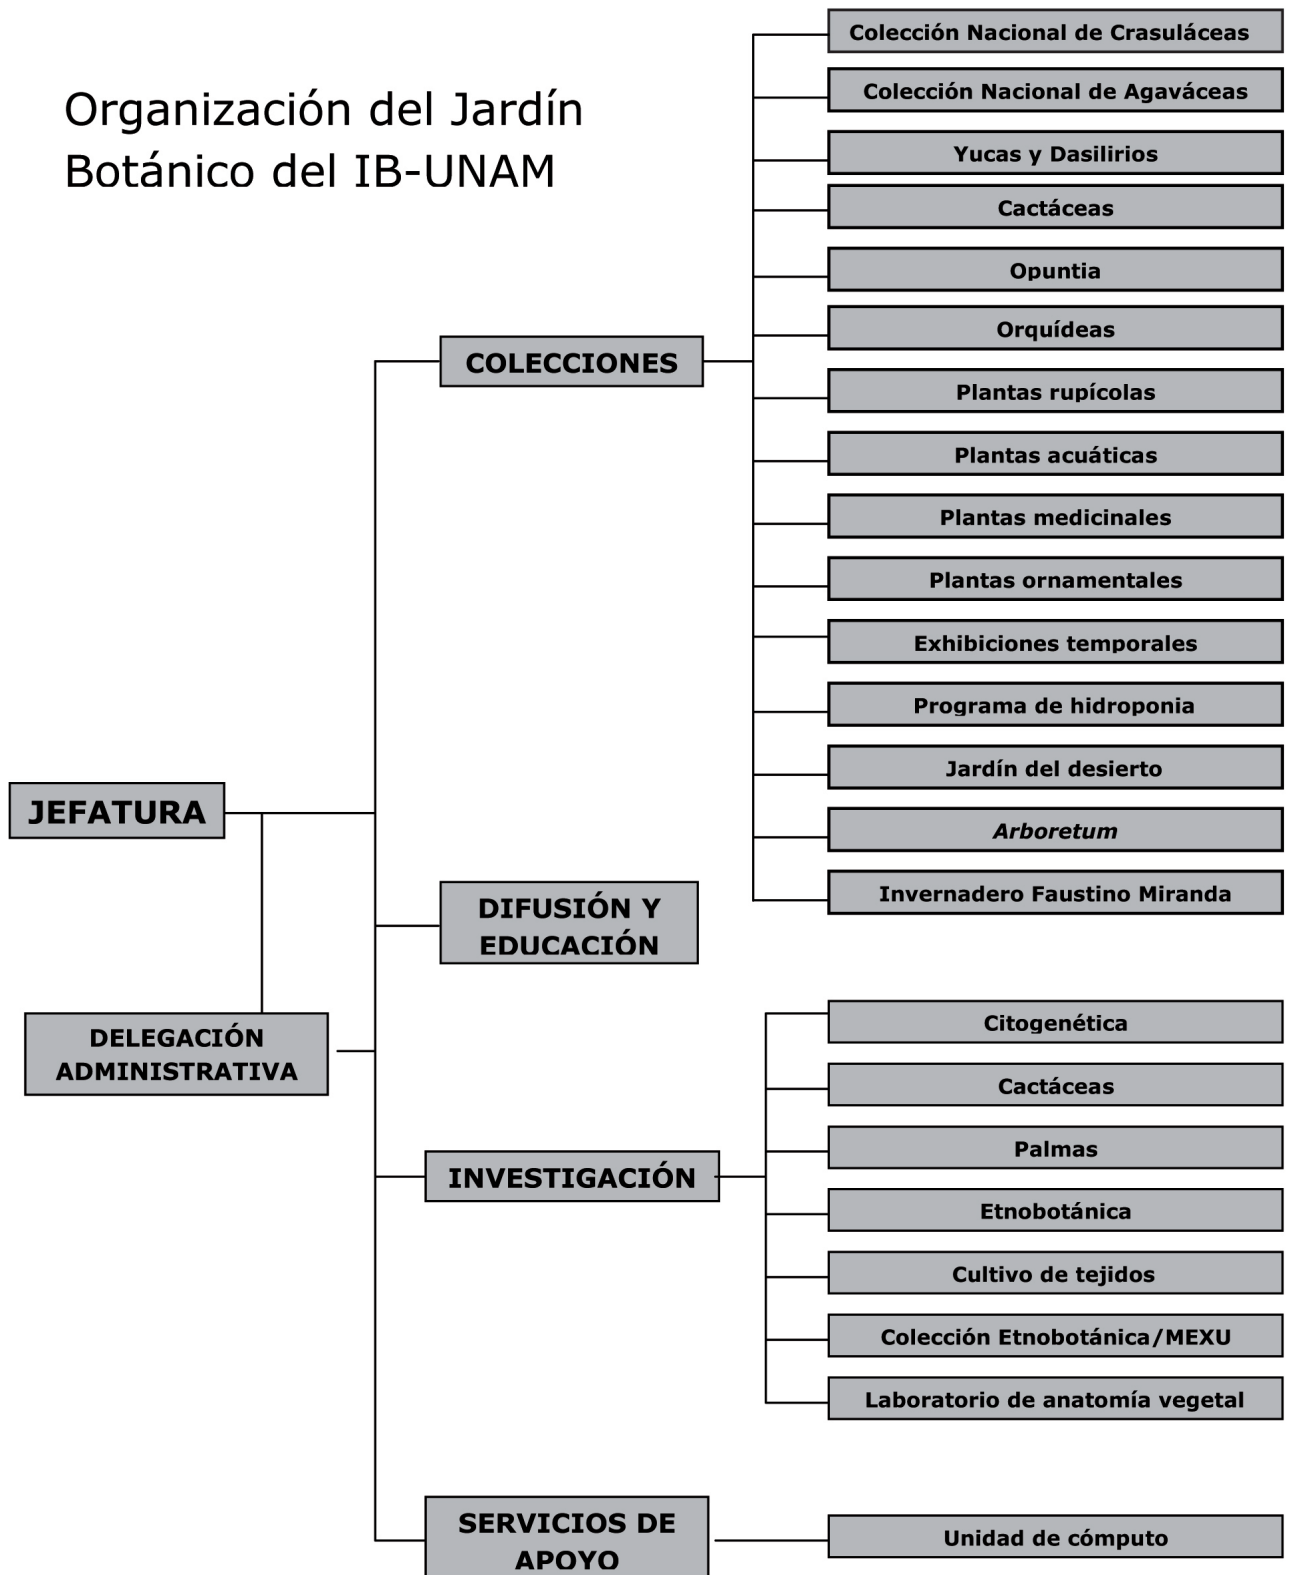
Organización del Jardín Botánico del IB-UNAM

JEFATURA

DELEGACIÓN ADMINISTRATIVA

COLECCIONES

Colección Nacional de Crasuláceas

Colección Nacional de Agaváceas

Yucas y Dasilirios

Cactáceas

Opuntia

Orquídeas

Plantas rupícolas

Plantas acuáticas

Plantas medicinales

Plantas ornamentales

Exhibiciones temporales

Programa de hidroponia

Jardín del desierto

Arboretum

Invernadero Faustino Miranda

DIFUSIÓN Y EDUCACIÓN

INVESTIGACIÓN

Citogenética

Cactáceas

Palmas

Etnobotánica

Cultivo de tejidos

Colección Etnobotánica/MEXU

Laboratorio de anatomía vegetal

SERVICIOS DE APOYO

Unidad de cómputo